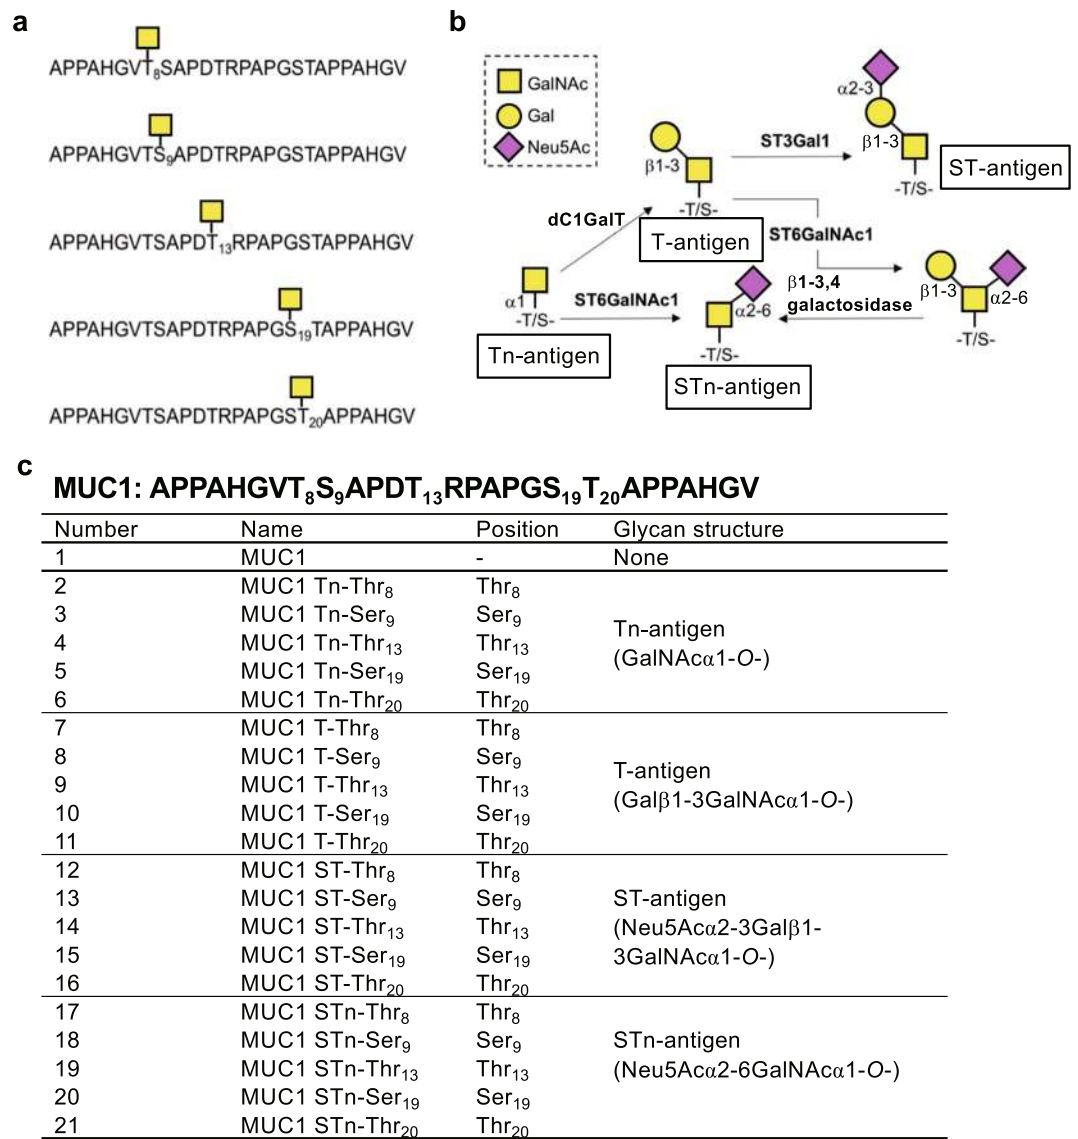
a

APPAHGVT$_8$SAPDTRPAPGSTAPPAHGV

APPAHGVTS$_9$APDTRPAPGSTAPPAHGV

APPAHGVTSAPDT$_{13}$RPAPGSTAPPAHGV

APPAHGVTSAPDTRPAPGS$_{19}$TAPPAHGV

APPAHGVTSAPDTRPAPGST$_{20}$APPAHGV

b

GalNAc
Gal
Neu5Ac

β1-3
-T/S-
T-antigen

ST3Gal1

α2-3
β1-3
-T/S-
ST-antigen

dC1GalT

ST6GalNAc1

α1
-T/S-
Tn-antigen

ST6GalNAc1

α2-6
-T/S-
STn-antigen

β1-3,4 galactosidase

β1-3
α2-6
-T/S-

c

MUC1: APPAHGVT$_8$S$_9$APDT$_{13}$RPAPGS$_{19}$T$_{20}$APPAHGV

| Number | Name | Position | Glycan structure |
|---|---|---|---|
| 1 | MUC1 | - | None |
| 2 | MUC1 Tn-Thr$_8$ | Thr$_8$ | |
| 3 | MUC1 Tn-Ser$_9$ | Ser$_9$ | |
| 4 | MUC1 Tn-Thr$_{13}$ | Thr$_{13}$ | Tn-antigen (GalNAcα1-O-) |
| 5 | MUC1 Tn-Ser$_{19}$ | Ser$_{19}$ | |
| 6 | MUC1 Tn-Thr$_{20}$ | Thr$_{20}$ | |
| 7 | MUC1 T-Thr$_8$ | Thr$_8$ | |
| 8 | MUC1 T-Ser$_9$ | Ser$_9$ | |
| 9 | MUC1 T-Thr$_{13}$ | Thr$_{13}$ | T-antigen (Galβ1-3GalNAcα1-O-) |
| 10 | MUC1 T-Ser$_{19}$ | Ser$_{19}$ | |
| 11 | MUC1 T-Thr$_{20}$ | Thr$_{20}$ | |
| 12 | MUC1 ST-Thr$_8$ | Thr$_8$ | |
| 13 | MUC1 ST-Ser$_9$ | Ser$_9$ | ST-antigen |
| 14 | MUC1 ST-Thr$_{13}$ | Thr$_{13}$ | (Neu5Acα2-3Galβ1- |
| 15 | MUC1 ST-Ser$_{19}$ | Ser$_{19}$ | 3GalNAcα1-O-) |
| 16 | MUC1 ST-Thr$_{20}$ | Thr$_{20}$ | |
| 17 | MUC1 STn-Thr$_8$ | Thr$_8$ | |
| 18 | MUC1 STn-Ser$_9$ | Ser$_9$ | STn-antigen |
| 19 | MUC1 STn-Thr$_{13}$ | Thr$_{13}$ | (Neu5Acα2-6GalNAcα1-O-) |
| 20 | MUC1 STn-Ser$_{19}$ | Ser$_{19}$ | |
| 21 | MUC1 STn-Thr$_{20}$ | Thr$_{20}$ | |